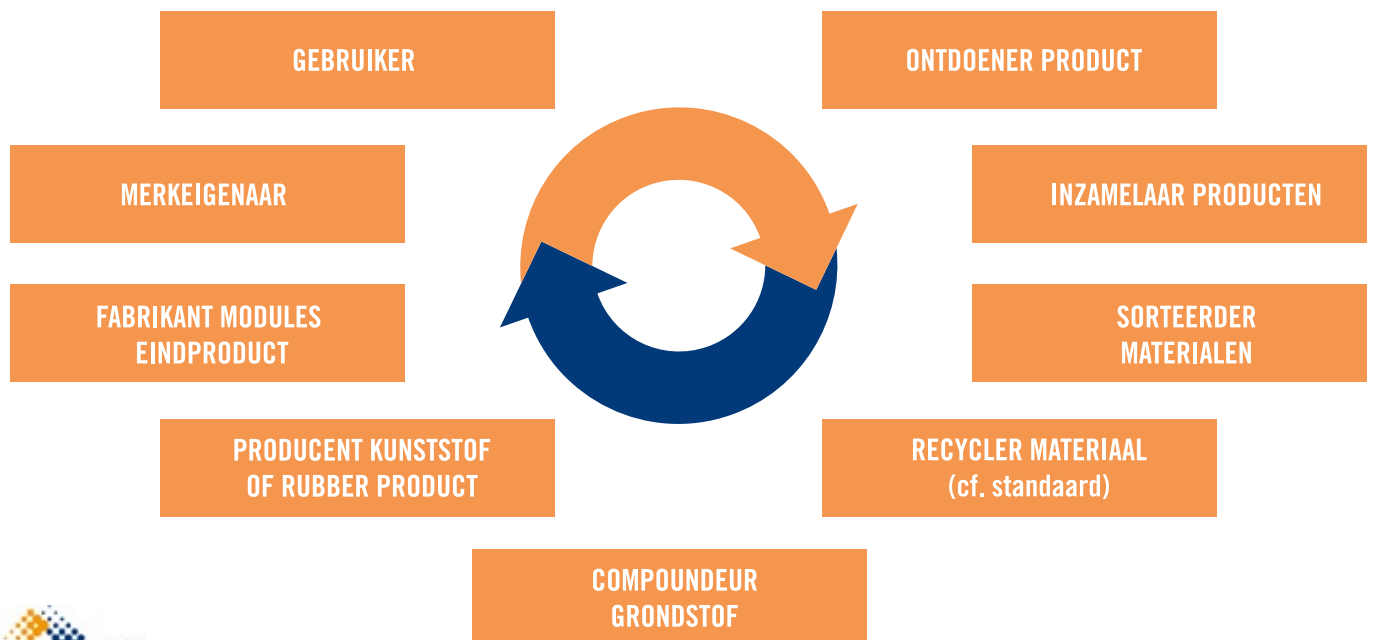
GEBRUIKER

ONTDOENER PRODUCT

MERKEIGENAAR

INZAMELAAR PRODUCTEN

FABRIKANT MODULES EINDPRODUCT

SORTEERDER MATERIALEN

PRODUCENT KUNSTSTOF OF RUBBER PRODUCT

RECYCLER MATERIAAL (cf. standaard)

COMPOUNDEUR GRONDSTOF